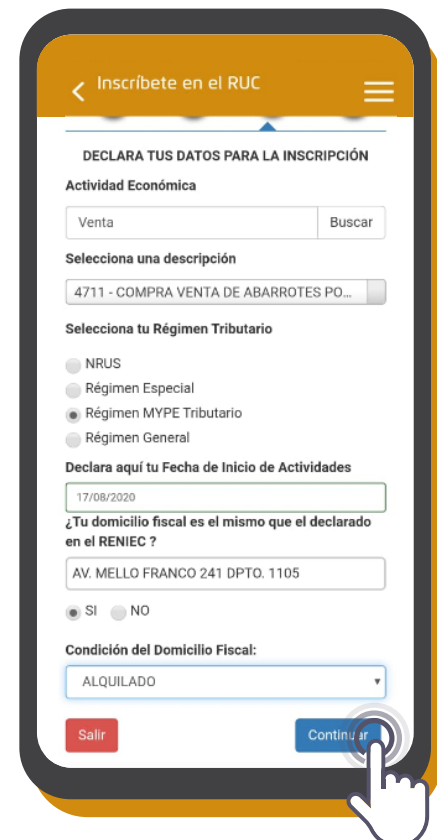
Inscríbete en el RUC

DECLARA TUS DATOS PARA LA INSCRIPCIÓN

Actividad Económica

Venta

Buscar

Selecciona una descripción

4711 - COMPRA VENTA DE ABARROTES PO...

Selecciona tu Régimen Tributario

NRUS

Régimen Especial

Régimen MYPE Tributario

Régimen General

Declara aquí tu Fecha de Inicio de Actividades

17/08/2020

¿Tu domicilio fiscal es el mismo que el declarado en el RENIEC ?

AV. MELLO FRANCO 241 DPTO. 1105

SI

NO

Condición del Domicilio Fiscal:

ALQUILADO

Salir

Continuar